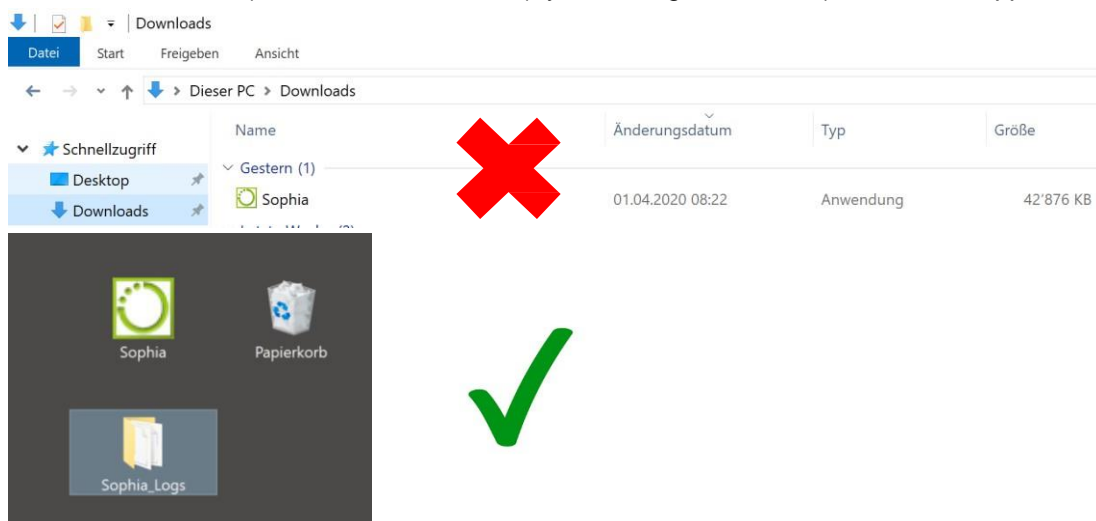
Downloads

Datei Start Freigeben Ansicht

Dieser PC > Downloads

Schnellzugriff

Desktop

Downloads

| Name | Änderungsdatum | Typ | Größe |
|---|---|---|---|
| Gestern (1) | | | |
| Sophia | 01.04.2020 08:22 | Anwendung | 42'876 KB |

Sophia

Papierkorb

Sophia_Logs